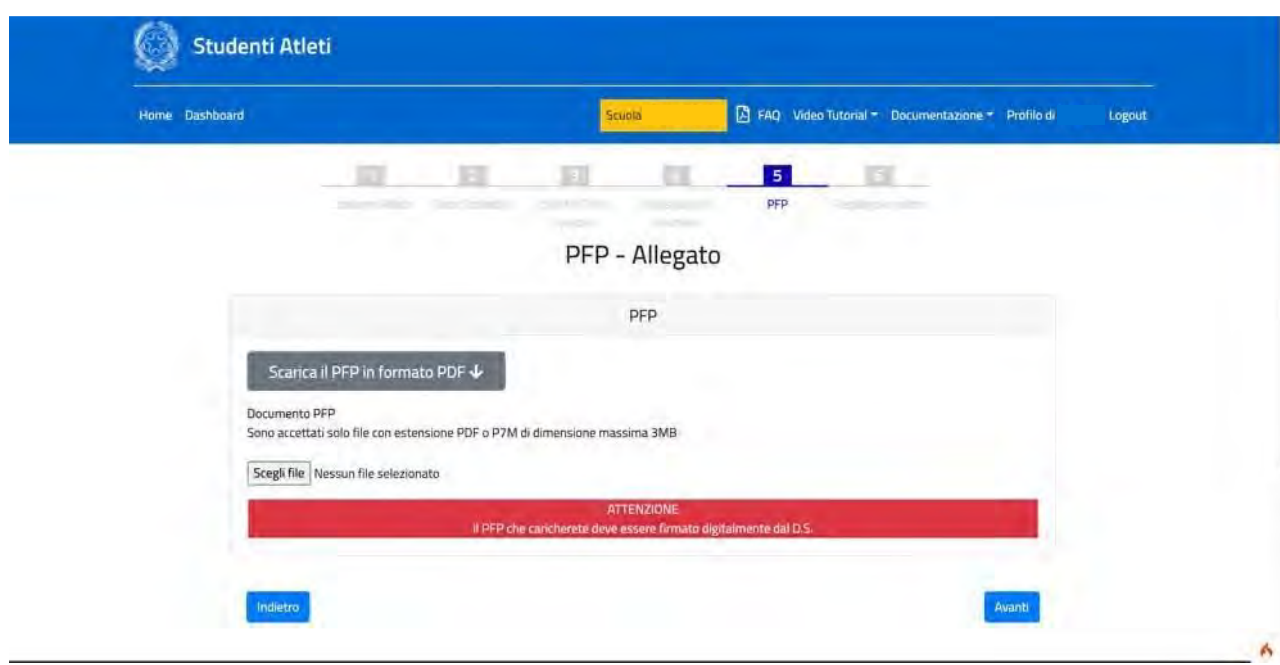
Studenti Atleti

Home Dashboard

Scuola

FAQ Video Tutorial Documentazione Profilo di Logout

1 2 3 4 5 6

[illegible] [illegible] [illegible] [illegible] PFP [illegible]

PFP - Allegato

PFP

Scarica il PFP in formato PDF

Documento PFP
Sono accettati solo file con estensione PDF o P7M di dimensione massima 3MB

Scegli file Nessun file selezionato

ATTENZIONE
il PFP che caricherete deve essere firmato digitalmente dal D.S.

Indietro

Avanti